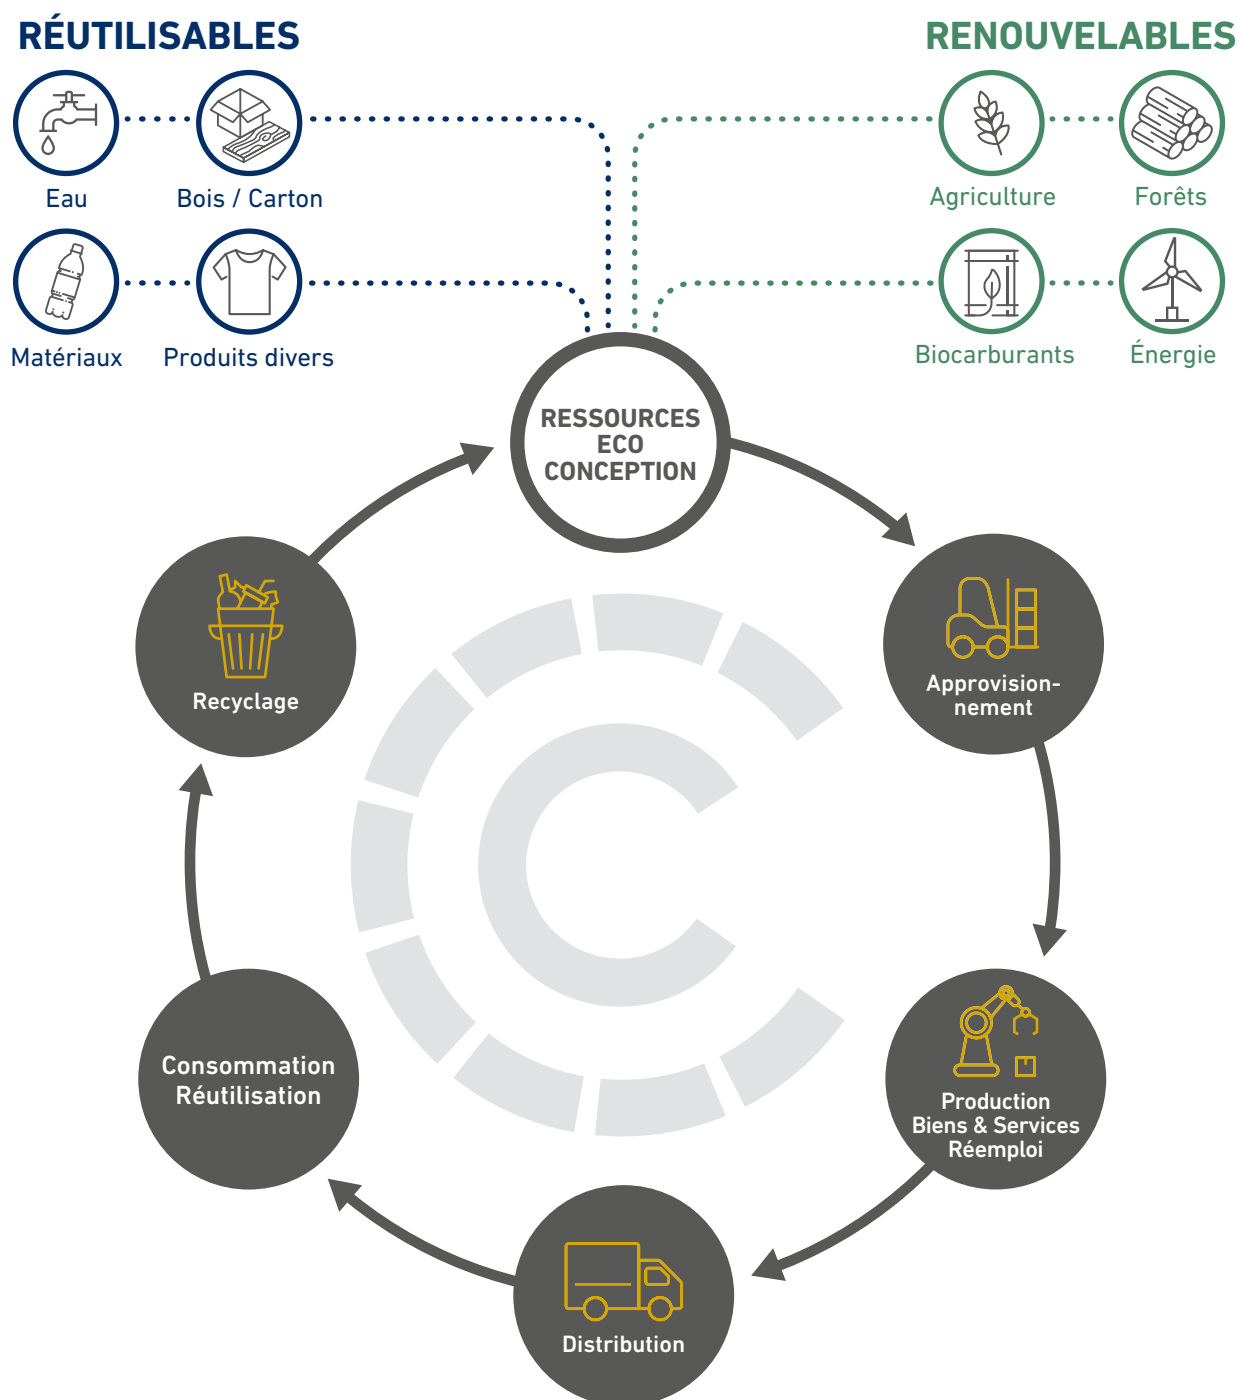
RÉUTILISABLES

Eau

Bois / Carton

Matériaux

Produits divers

RENOUVELABLES

Agriculture

Forêts

Biocarburants

Énergie

RESSOURCES ECO CONCEPTION

Approvisionnement

Production Biens & Services Réemploi

Distribution

Consommation Réutilisation

Recyclage